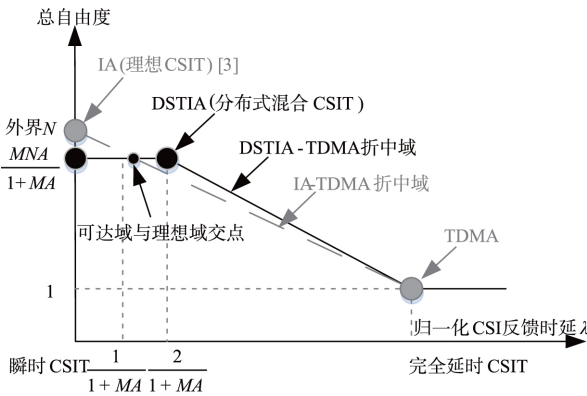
总自由度

IA(理想 CSIT) [3]

外界$N$

DSTIA(分布式混合 CSIT)

$\frac{MNA}{1+MA}$

DSTIA - TDMA折中域

IA-TDMA 折中域

可达域与理想域交点

TDMA

1

归一化CSI反馈时延 λ

瞬时 CSIT $\frac{1}{1+MA}$ $\frac{2}{1+MA}$

完全延时 CSIT